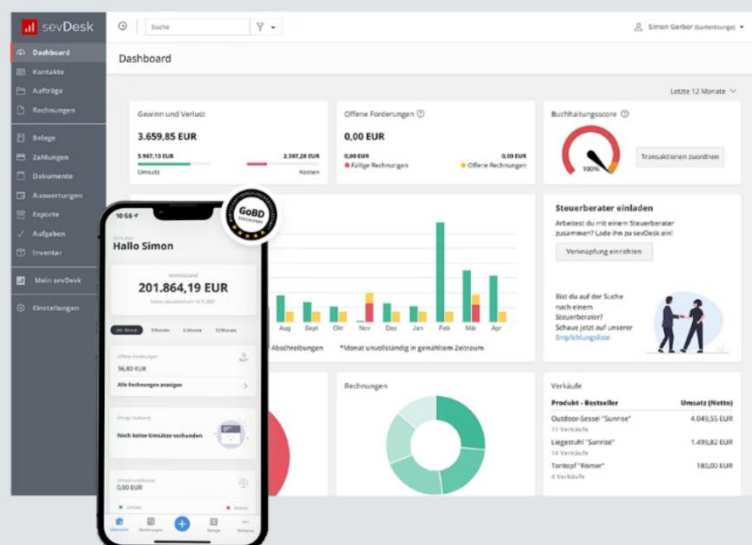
sevDesk

Dashboard
Kontakte
Aufträge
Rechnungen
Belege
Zahlungen
Dokumente
Auswertungen
Exporte
Aufgaben
Inventar
Mein sevDesk
Einstellungen

Suche

Simon Gerber

Dashboard

Letzte 12 Monate

Gewinn und Verlust
3.659,85 EUR
5.967,13 EUR
Umsatz
2.307,28 EUR
Kosten

Offene Forderungen
0,00 EUR
0,00 EUR
Fällige Rechnungen
0,00 EUR
Offene Rechnungen

Buchhaltungsscore
100%
Transaktionen zuordnen

Steuerberater einladen
Arbeitest du mit einem Steuerberater zusammen? Lade ihn zu sevDesk ein!
Verknüpfung einrichten

Bist du auf der Suche nach einem Steuerberater? Schaue jetzt auf unserer Empfehlungsliste

Aug Sept Okt Nov Dez Jan Feb Mär Apr
Abschreibungen *Monat unvollständig im gewählten Zeitraum

Rechnungen

Verkäufe
| Produkt - Bestseller | Umsatz (Netto) |
|---|---|
| Outdoor-Sessel "Sunrise" 11 Verkäufe | 4.049,55 EUR |
| Liegestuhl "Sunrise" 14 Verkäufe | 1.495,82 EUR |
| Tontopf "Römer" 6 Verkäufe | 180,00 EUR |

10:56
Hallo Simon
Kontostand
201.864,19 EUR
Alle Monate 3 Monate 6 Monate 12 Monate
Offene Forderungen
56,80 EUR
Alle Rechnungen anzeigen
Noch keine Umsätze vorhanden
0,00 EUR

GoBD